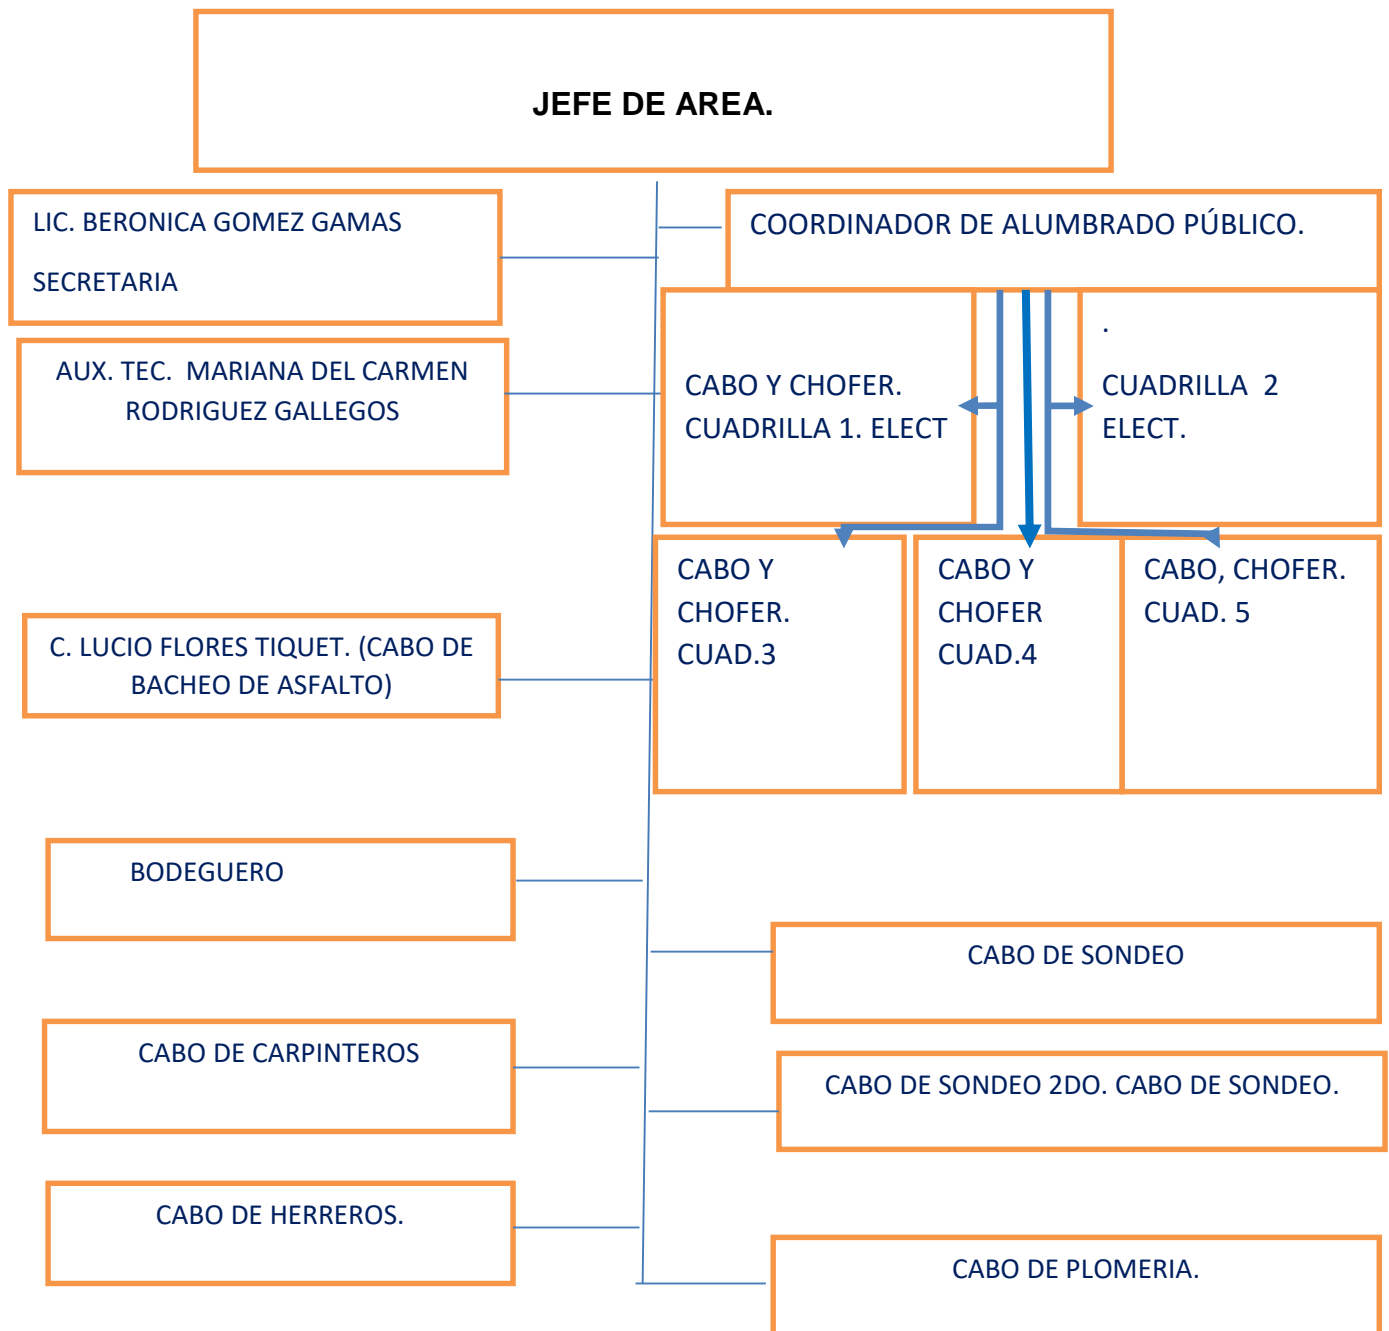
JEFE DE AREA.

LIC. BERONICA GOMEZ GAMAS

SECRETARIA

COORDINADOR DE ALUMBRADO PÚBLICO.

AUX. TEC. MARIANA DEL CARMEN RODRIGUEZ GALLEGOS

CABO Y CHOFER. CUADRILLA 1. ELECT

.

CUADRILLA 2 ELECT.

CABO Y CHOFER. CUAD.3

CABO Y CHOFER CUAD.4

CABO, CHOFER. CUAD. 5

C. LUCIO FLORES TIQUET. (CABO DE BACHEO DE ASFALTO)

BODEGUERO

CABO DE SONDEO

CABO DE CARPINTEROS

CABO DE SONDEO 2DO. CABO DE SONDEO.

CABO DE HERREROS.

CABO DE PLOMERIA.